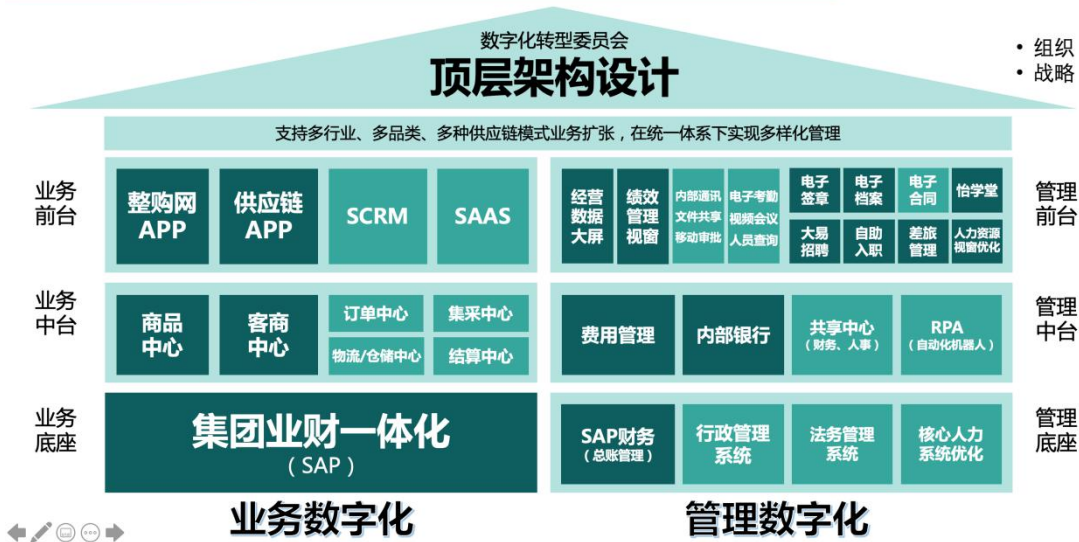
数字化转型委员会
顶层架构设计

• 组织
• 战略

支持多行业、多品类、多种供应链模式业务扩张，在统一体系下实现多样化管理

业务前台

整购网APP
供应链APP
SCRM
SAAS

经营数据大屏
绩效管理视窗
内部通讯 文件共享 移动审批
电子考勤 视频会议 人员查询
电子签章
电子档案
电子合同
怡学堂
大易招聘
自助入职
差旅管理
人力资源视窗优化

管理前台

业务中台

商品中心
客商中心
订单中心
集采中心
物流/仓储中心
结算中心

费用管理
内部银行
共享中心（财务、人事）
RPA（自动化机器人）

管理中台

业务底座

集团业财一体化
（SAP）

SAP财务（总账管理）
行政管理系统
法务管理系统
核心人力系统优化

管理底座

业务数字化
管理数字化